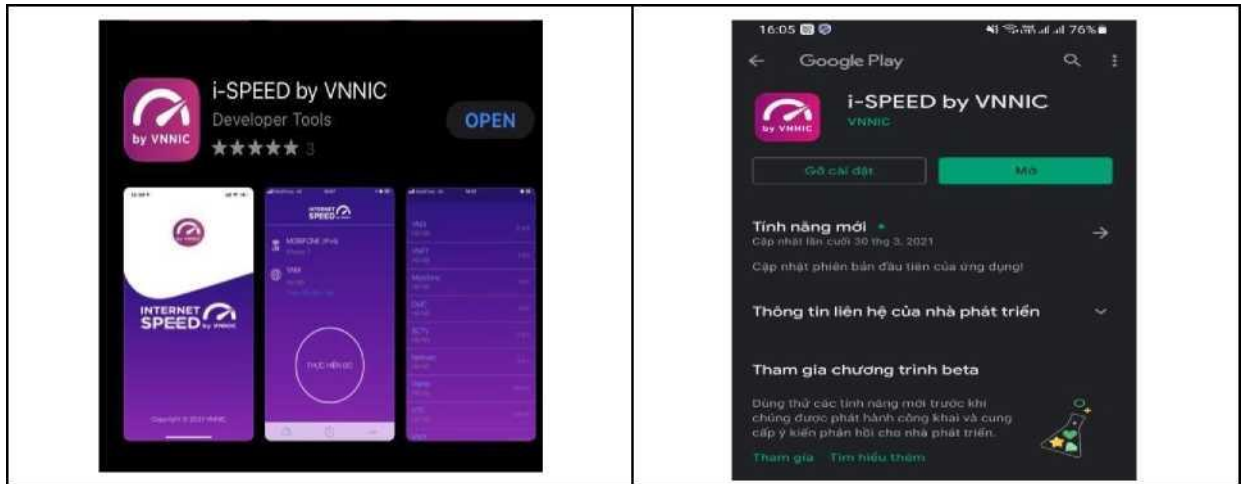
| | |
|---|---|
| by VNNIC i-SPEED by VNNIC Developer Tools ★★★★★ 3 OPEN INTERNET SPEED by VNNIC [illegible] THỰC HIỆN ĐO | 16:05 76% Google Play by VNNIC i-SPEED by VNNIC VNNIC Gỡ cài đặt Mở Tính năng mới • Cập nhật lần cuối 30 thg 3, 2021 Cập nhật phiên bản đầu tiên của ứng dụng! Thông tin liên hệ của nhà phát triển Tham gia chương trình beta Dùng thử các tính năng mới trước khi chúng được phát hành công khai và cung cấp ý kiến phản hồi cho nhà phát triển. Tham gia Tìm hiểu thêm |